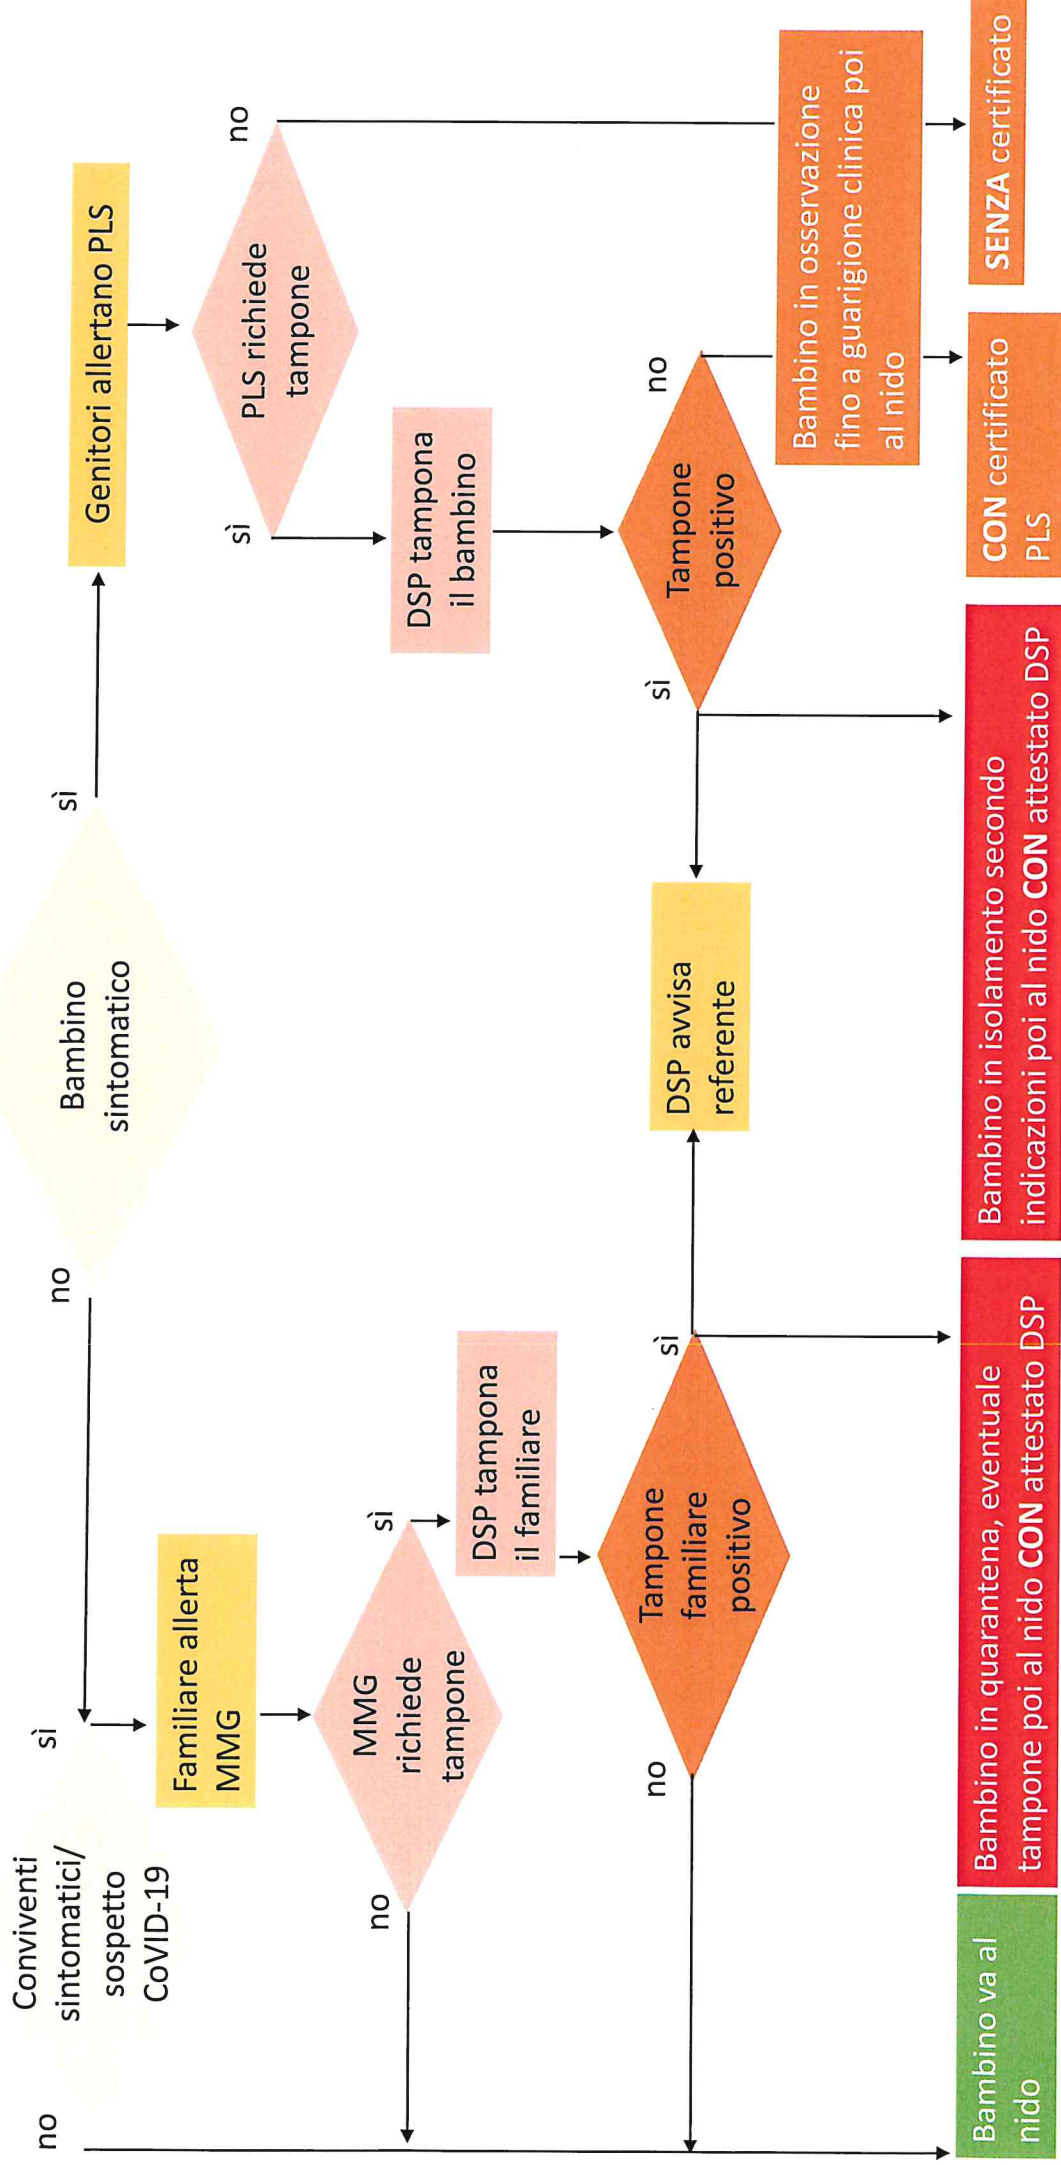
Conviventi sintomatici/ sospetto CoVID-19

no

sì

Familiare allerta MMG

MMG richiede tampone

no

sì

DSP tampona il familiare

Tampone familiare positivo

no

sì

no

Bambino sintomatico

sì

Genitori allertano PLS

PLS richiede tampone

sì

no

DSP tampona il bambino

Tampone positivo

sì

no

DSP avvisa referente

Bambino in osservazione fino a guarigione clinica poi al nido

Bambino va al nido

Bambino in quarantena, eventuale tampone poi al nido **CON** attestato DSP

Bambino in isolamento secondo indicazioni poi al nido **CON** attestato DSP

**CON** certificato PLS

**SENZA** certificato